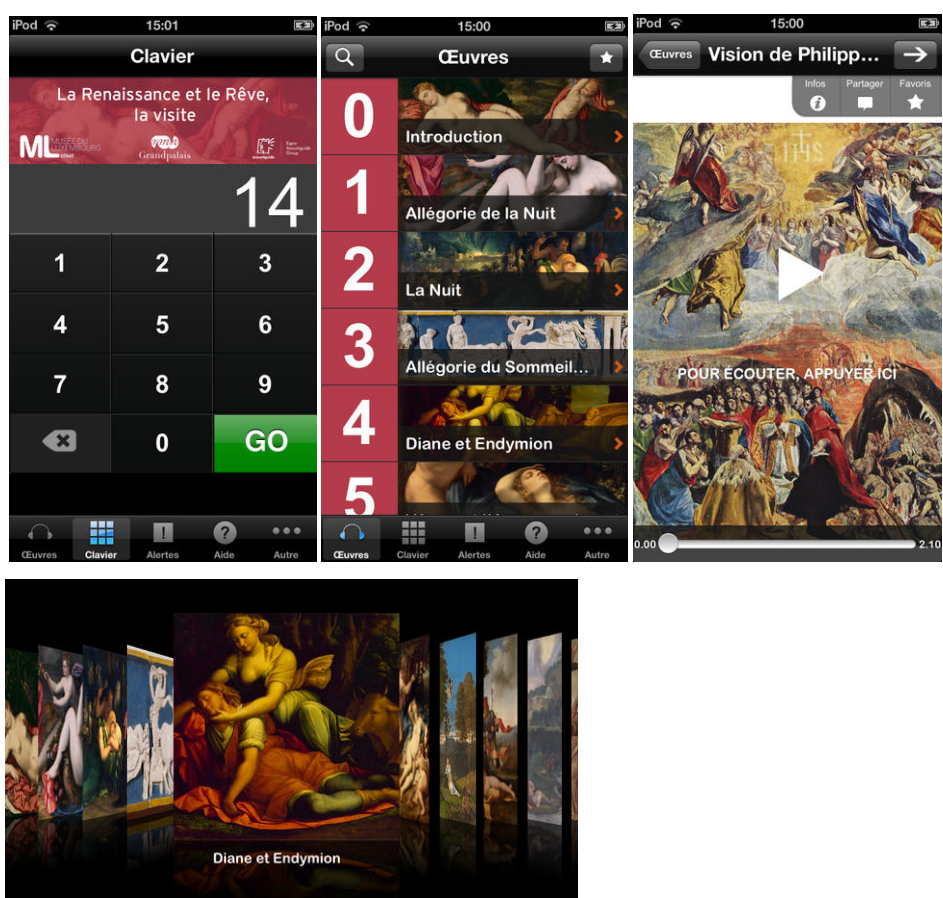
iPod 15:01

Clavier

La Renaissance et le Rêve, la visite

ML MUSÉE DU LUXEMBOURG

Grandpalais

14

1 2 3
4 5 6
7 8 9
0 GO

Œuvres Clavier Alertes Aide Autre

iPod 15:00

Œuvres

0 Introduction
1 Allégorie de la Nuit
2 La Nuit
3 Allégorie du Sommeil...
4 Diane et Endymion
5

Œuvres Clavier Alertes Aide Autre

iPod 15:00

Œuvres Vision de Philipp...

Infos Partager Favoris

POUR ÉCOUTER, APPUYER ICI

0.00 2.10

Diane et Endymion